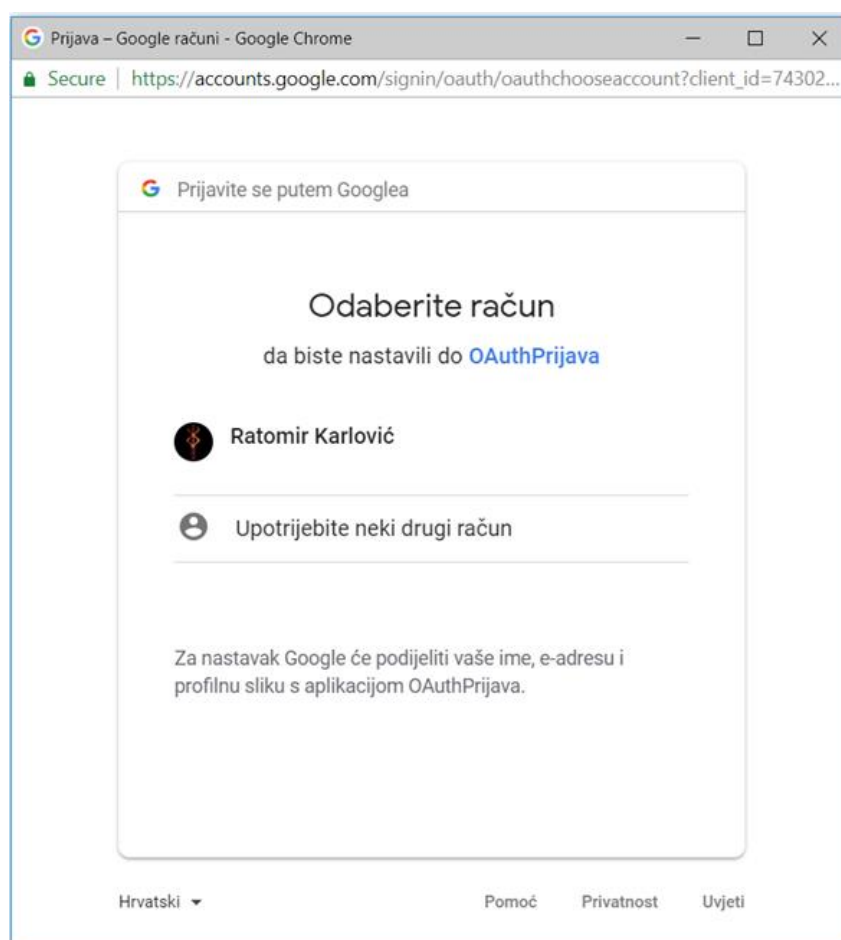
G Prijava – Google računi - Google Chrome

Secure | https://accounts.google.com/signin/oauth/oauthchooseaccount?client_id=74302...

G Prijavite se putem Googlea

Odaberite račun

da biste nastavili do OAuthPrijava

Ratomir Karlović

Upotrijebite neki drugi račun

Za nastavak Google će podijeliti vaše ime, e-adresu i profilnu sliku s aplikacijom OAuthPrijava.

Hrvatski

Pomoć Privatnost Uvjeti